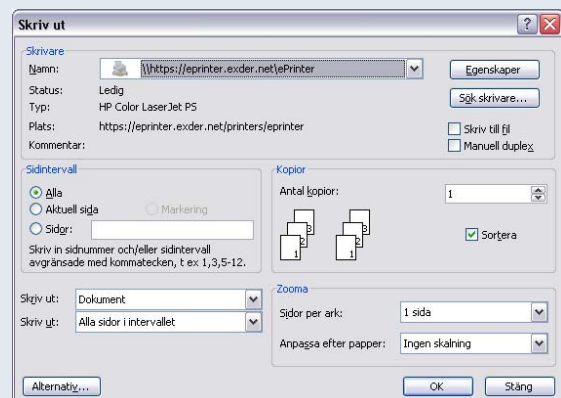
Skriv ut

?

Skrivare

Namn: \\https://eprinter.exder.net\ePrinter

Egenskaper

Status: Ledig

Typ: HP Color LaserJet PS

Sök skrivare...

Plats: https://eprinter.exder.net/printers/eprinter

Skriv till fil

Kommentar:

Manuell duplex

Sidintervall

Alla

Aktuell sida

Markering

Sidor:

Skriv in sidnummer och/eller sidintervall avgränsade med kommatecken, t ex 1,3,5-12.

Kopior

Antal kopior: 1

3 2 1 3 2 1

Sortera

Skriv ut: Dokument

Skriv ut: Alla sidor i intervallet

Zooma

Sidor per ark: 1 sida

Anpassa efter papper: Ingen skalning

Alternativ...

OK

Stäng